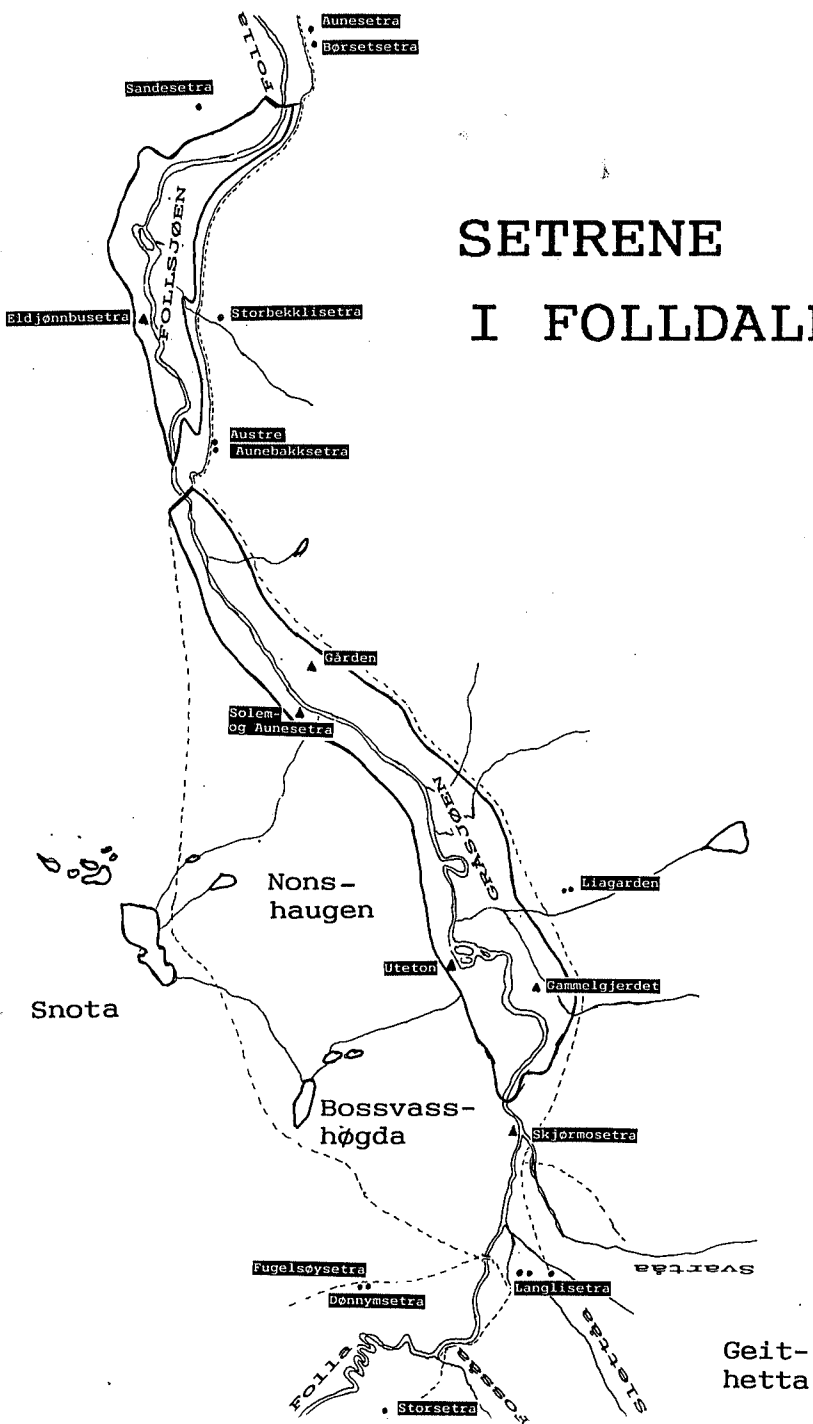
SETRENE

I FOLLDAL

Aunesetra
Børsetsetra
Folla
Sandesetra
FOLLSJØEN
Eldjønnbusetra
Storbekklisetra
Austre Aunebakksetra
Gården
Solem- og Aunesetra
GRÅSJØEN
Liagarden
Nons-haugen
Snota
Uteton
Gammelgjerdet
Bossvass-høgda
Skjørmosetra
Svartåa
Fugelsøysetra
Dønnymsetra
Langlisetra
Folla
Bossåa
Slettåa
Geit-hetta
Storsetra